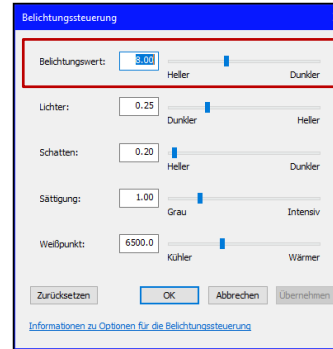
Belichtungssteuerung

Belichtungswert: 8.00
Heller Dunkler

Lichter: 0.25
Dunkler Heller

Schatten: 0.20
Heller Dunkler

Sättigung: 1.00
Grau Intensiv

Weißpunkt: 6500.0
Kühler Wärmer

Zurücksetzen OK Abbrechen Übernehmen

Informationen zu Optionen für die Belichtungssteuerung